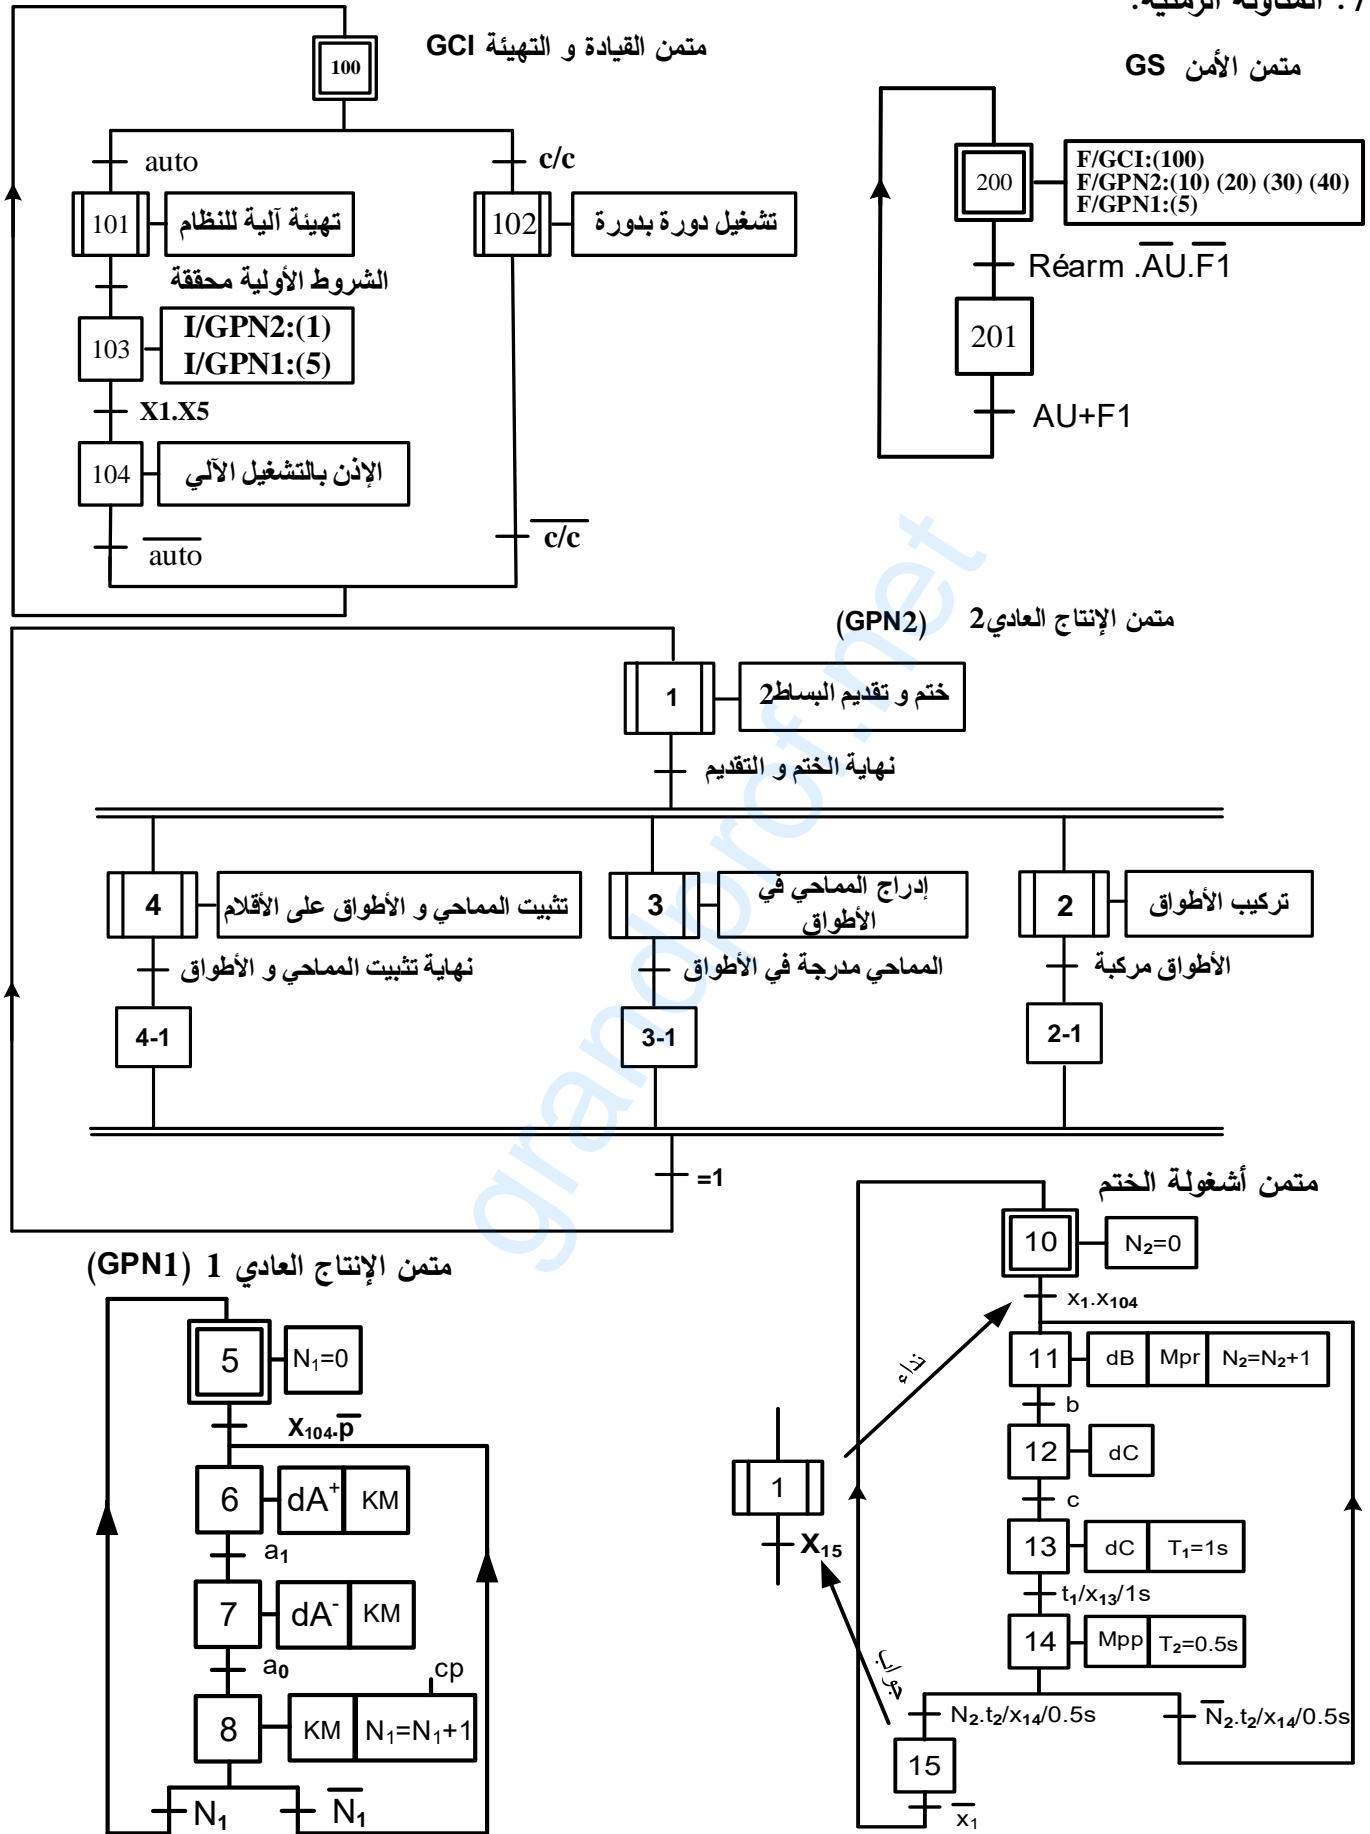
7. المقاولة الرقمية:

متمن القيادة و التهيئة GCI

100

auto

c/c

101

تهيئة آلية للنظام

102

تشغيل دورة بدورة

الشروط الأولية محققة

103

I/GPN2:(1)
I/GPN1:(5)

X1.X5

104

الإذن بالتشغيل الآلي

$\overline{auto}$

$\overline{c/c}$

متمن الأمن GS

200

F/GCI:(100)
F/GPN2:(10) (20) (30) (40)
F/GPN1:(5)

Réarm .$\overline{AU}$.$\overline{F1}$

201

AU+F1

متمن الإنتاج العادي2 (GPN2)

1

ختم و تقديم البساط2

نهاية الختم و التقديم

4

تثبيت المماحي و الأطواق على الأقلام

3

إدراج المماحي في الأطواق

2

تركيب الأطواق

نهاية تثبيت المماحي و الأطواق

المماحي مدرجة في الأطواق

الأطواق مركبة

4-1

3-1

2-1

=1

متمن الإنتاج العادي 1 (GPN1)

5

$N_1=0$

$X_{104}.\overline{p}$

6

$dA^+$

KM

$a_1$

7

$dA^-$

KM

$a_0$

cp

8

KM

$N_1=N_1+1$

$N_1$

$\overline{N_1}$

متمن أشغولة الختم

10

$N_2=0$

$x_1.x_{104}$

نداء

11

dB

Mpr

$N_2=N_2+1$

b

12

dC

c

1

$X_{15}$

13

dC

$T_1=1s$

$t_1/x_{13}/1s$

14

Mpp

$T_2=0.5s$

جواب

$N_2.t_2/x_{14}/0.5s$

$\overline{N_2}.t_2/x_{14}/0.5s$

15

$\overline{x_1}$